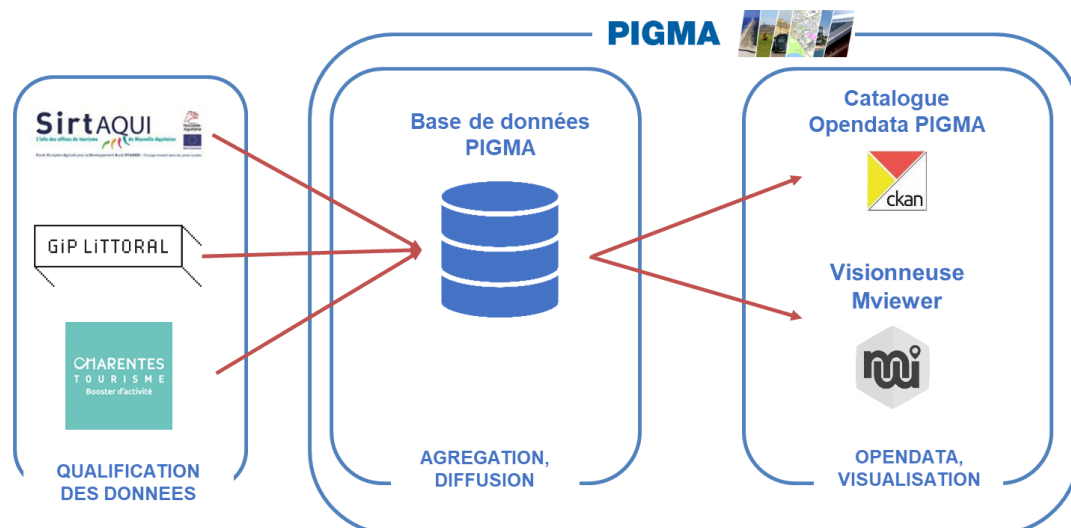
PIGMA

SirtAQUI
L'info des offices de tourisme de Nouvelle-Aquitaine
Nouvelle-Aquitaine
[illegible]

GiP LiTTORAL

CHARENTES
TOURISME
Booster d'activité

QUALIFICATION DES DONNEES

Base de données PIGMA

AGREGATION, DIFFUSION

Catalogue Opendata PIGMA

ckan

Visionneuse Mviewer

OPENDATA, VISUALISATION